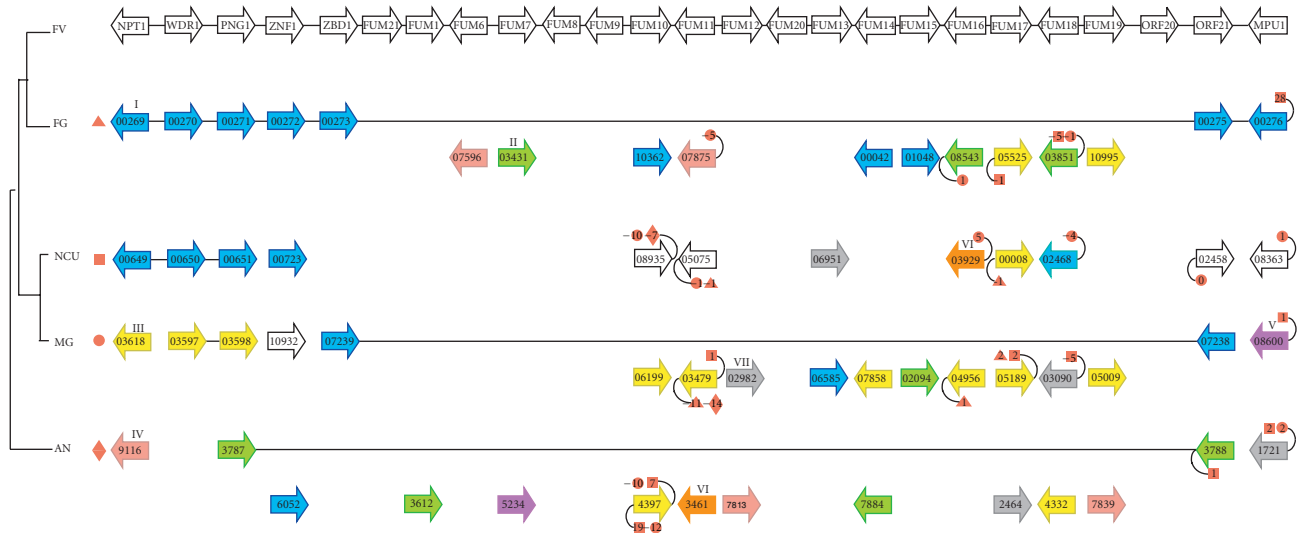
FV
NPT1 WDR1 PNG1 ZNF1 ZBD1 FUM21 FUM1 FUM6 FUM7 FUM8 FUM9 FUM10 FUM11 FUM12 FUM20 FUM13 FUM14 FUM15 FUM16 FUM17 FUM18 FUM19 ORF20 ORF21 MPU1

FG
I
00269 00270 00271 00272 00273 00275 00276
28
II
07596 03431 10362 07875
5
00042 01048 08543 05525 03851 10995
1 1 5 1

NCU
00649 00650 00651 00723
10 7
08935 05075
1 1
06951
VI
5
03929 00008 02468
1 4
1
02458 08363
0

MG
III
03618 03597 03598 10932 07239 07238 08600
V
1
1 VII
06199 03479 02982
11 14
06585 07858 02094 04956 05189 03090 05009
1 2 5 1

AN
IV
9116 3787 3788 1721
2 2
1
6052 3612 5234
10 7
VI
4397 3461 7813
19 12
7884 2464 4332 7839